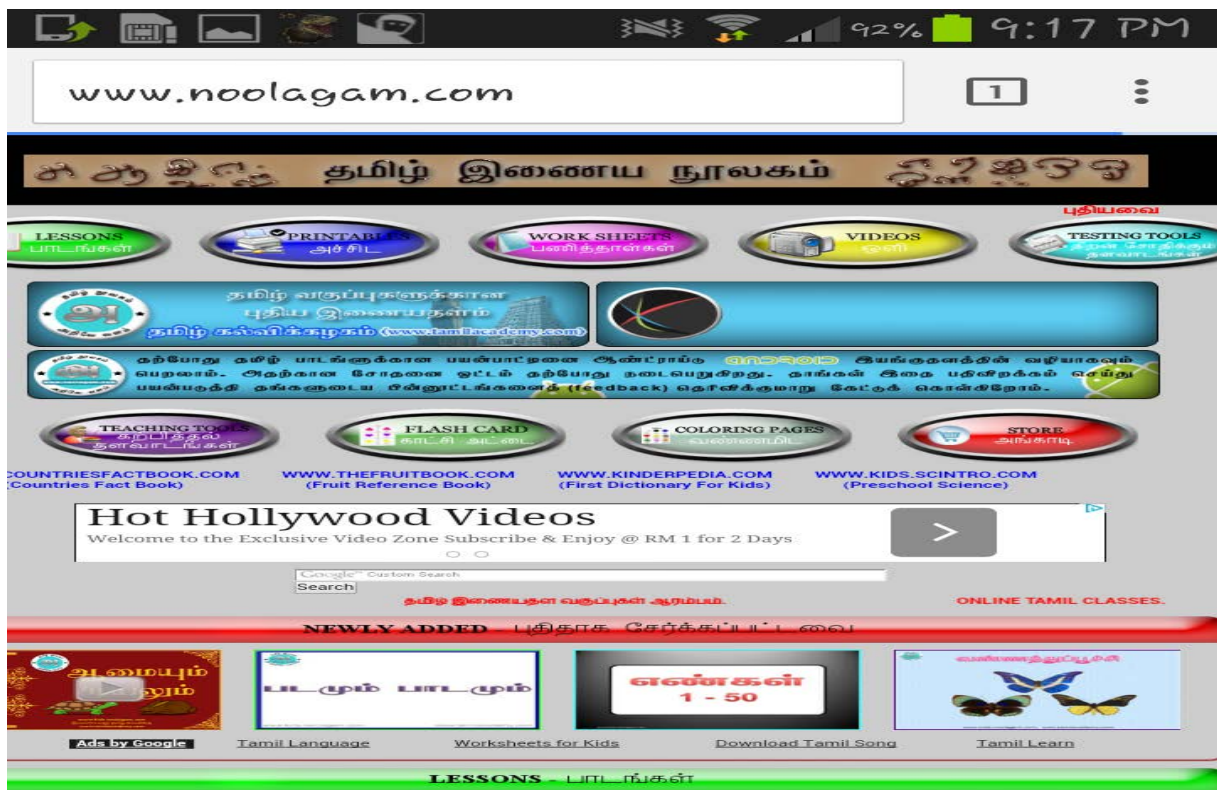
92% 9:17 PM

www.noolagam.com

1

தமிழ் இணைய நூலகம்

புதியவை

LESSONS பாடங்கள்

PRINTABLES அச்சிட

WORK SHEETS பணித்தாள்கள்

VIDEOS ஒளி

TESTING TOOLS தேர்வு கருவிகள்

தமிழ் வகுப்புகளுக்கான புதிய இணையதளம்
தமிழ் கல்விக்கழகம் (www.tamilacademy.com)

தற்போது தமிழ் பாடங்களுக்கான பயன்பாட்டினை ஆண்ட்ராய்டு android இயங்குதளத்தின் வழியாகவும் பெறலாம். அதற்கான சோதனை ஓட்டம் தற்போது நடைபெறுகிறது. தாங்கள் இதை பதிவிறக்கம் செய்து பயன்படுத்தி தங்களுடைய பின்னூட்டங்களைக் (feedback) தெரிவிக்குமாறு கேட்டுக் கொள்கிறோம்.

TEACHING TOOLS கற்பித்தல் கருவிகள்

FLASH CARD காட்சி அட்டை

COLORING PAGES வண்ணமிட

STORE அங்காடி

COUNTRIESFACTBOOK.COM (Countries Fact Book)

WWW.THEFRUITBOOK.COM (Fruit Reference Book)

WWW.KINDERPEDIA.COM (First Dictionary For Kids)

WWW.KIDS.SCINTRO.COM (Preschool Science)

Hot Hollywood Videos
Welcome to the Exclusive Video Zone Subscribe & Enjoy @ RM 1 for 2 Days

>

Google™ Custom Search
Search

தமிழ் இணையதள வகுப்புகள் ஆரம்பம்.

ONLINE TAMIL CLASSES.

NEWLY ADDED - புதிதாக சேர்க்கப்பட்டவை

ஆமையும் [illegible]லும்

படமும் பாடமும்

எண்கள் 1 - 50

வண்ணத்துப்பூச்சி

Ads by Google

Tamil Language

Worksheets for Kids

Download Tamil Song

Tamil Learn

LESSONS - பாடங்கள்